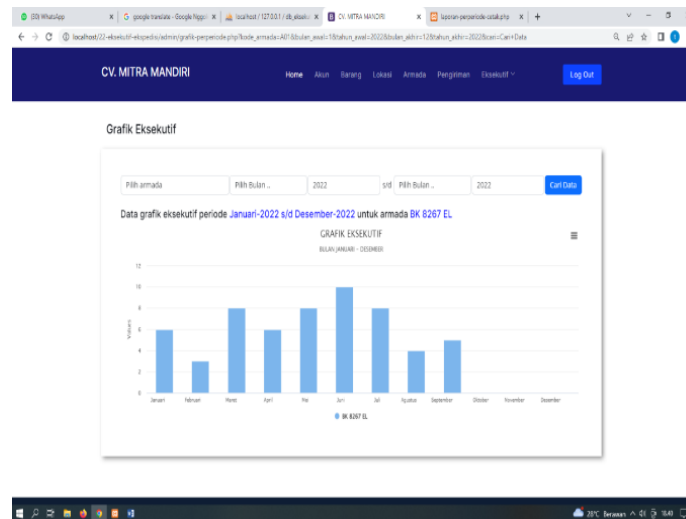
(33) WhatsApp × | google translate - Google Nggo × | localhost / 127.0.0.1 / db_ekspe × | CV. MITRA MANDIRI × | laporan-perperiode-cetak.php × | +

localhost/22-eksekutif-ekspedisi/admin/grafik-perperiode.php?kode_armada=A01&bulan_awal=1&tahun_awal=2022&bulan_akhir=12&tahun_akhir=2022&cari=Cari+Data

CV. MITRA MANDIRI

Home Akun Barang Lokasi Armada Pengiriman Eksekutif

Log Out

Grafik Eksekutif

Pilih armada | Pilih Bulan .. | 2022 | s/d | Pilih Bulan .. | 2022 | Cari Data

Data grafik eksekutif periode Januari-2022 s/d Desember-2022 untuk armada BK 8267 EL

GRAFIK EKSEKUTIF

BULAN JANUARI - DESEMBER

12
10
8
6
4
2
0

Values

Januari Februari Maret April Mei Juni Juli Agustus September Oktober November Desember

BK 8267 EL

29°C Berawan 16:49